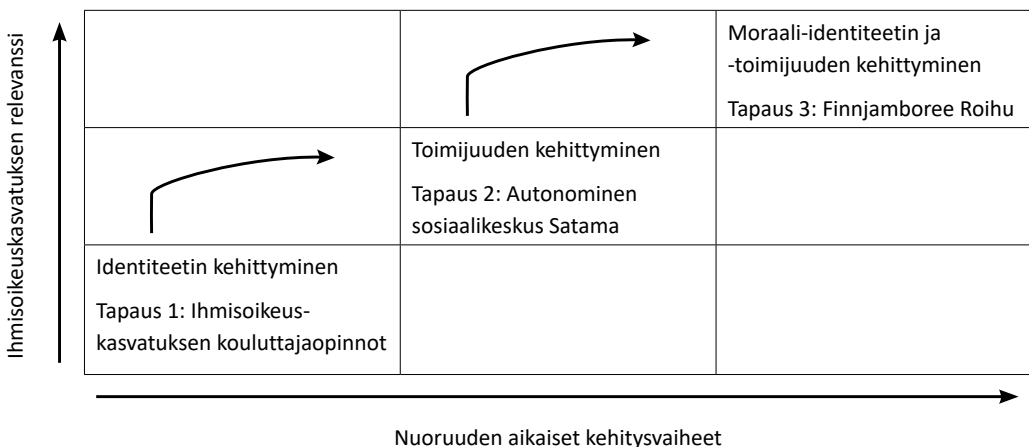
Ihmisoikeuskasvatuksen relevanssi

Moraali-identiteetin ja -toimijuuden kehittyminen

Tapaus 3: Finnjamboree Roihu

Toimijuuden kehittyminen

Tapaus 2: Autonominen sosiaalikeskus Satama

Identiteetin kehittyminen

Tapaus 1: Ihmisoikeus-kasvatuksen kouluttajaopinnot

Nuoruuden aikaiset kehitysvaiheet